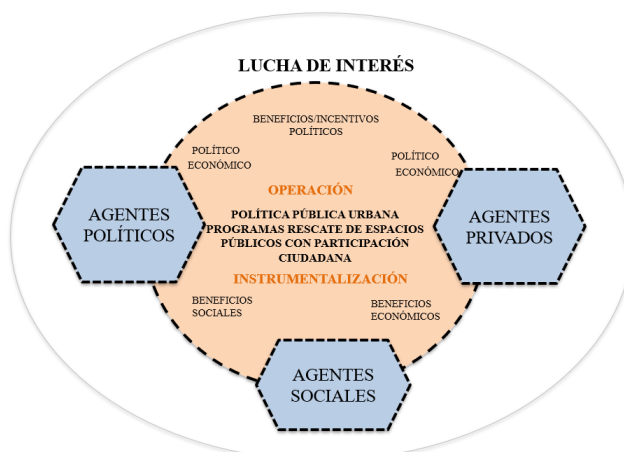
LUCHA DE INTERÉS

BENEFICIOS/INCENTIVOS POLÍTICOS

POLÍTICO ECONÓMICO

POLÍTICO ECONÓMICO

OPERACIÓN

POLÍTICA PÚBLICA URBANA PROGRAMAS RESCATE DE ESPACIOS PÚBLICOS CON PARTICIPACIÓN CIUDADANA

INSTRUMENTALIZACIÓN

BENEFICIOS SOCIALES

BENEFICIOS ECONÓMICOS

AGENTES POLÍTICOS

AGENTES PRIVADOS

AGENTES SOCIALES